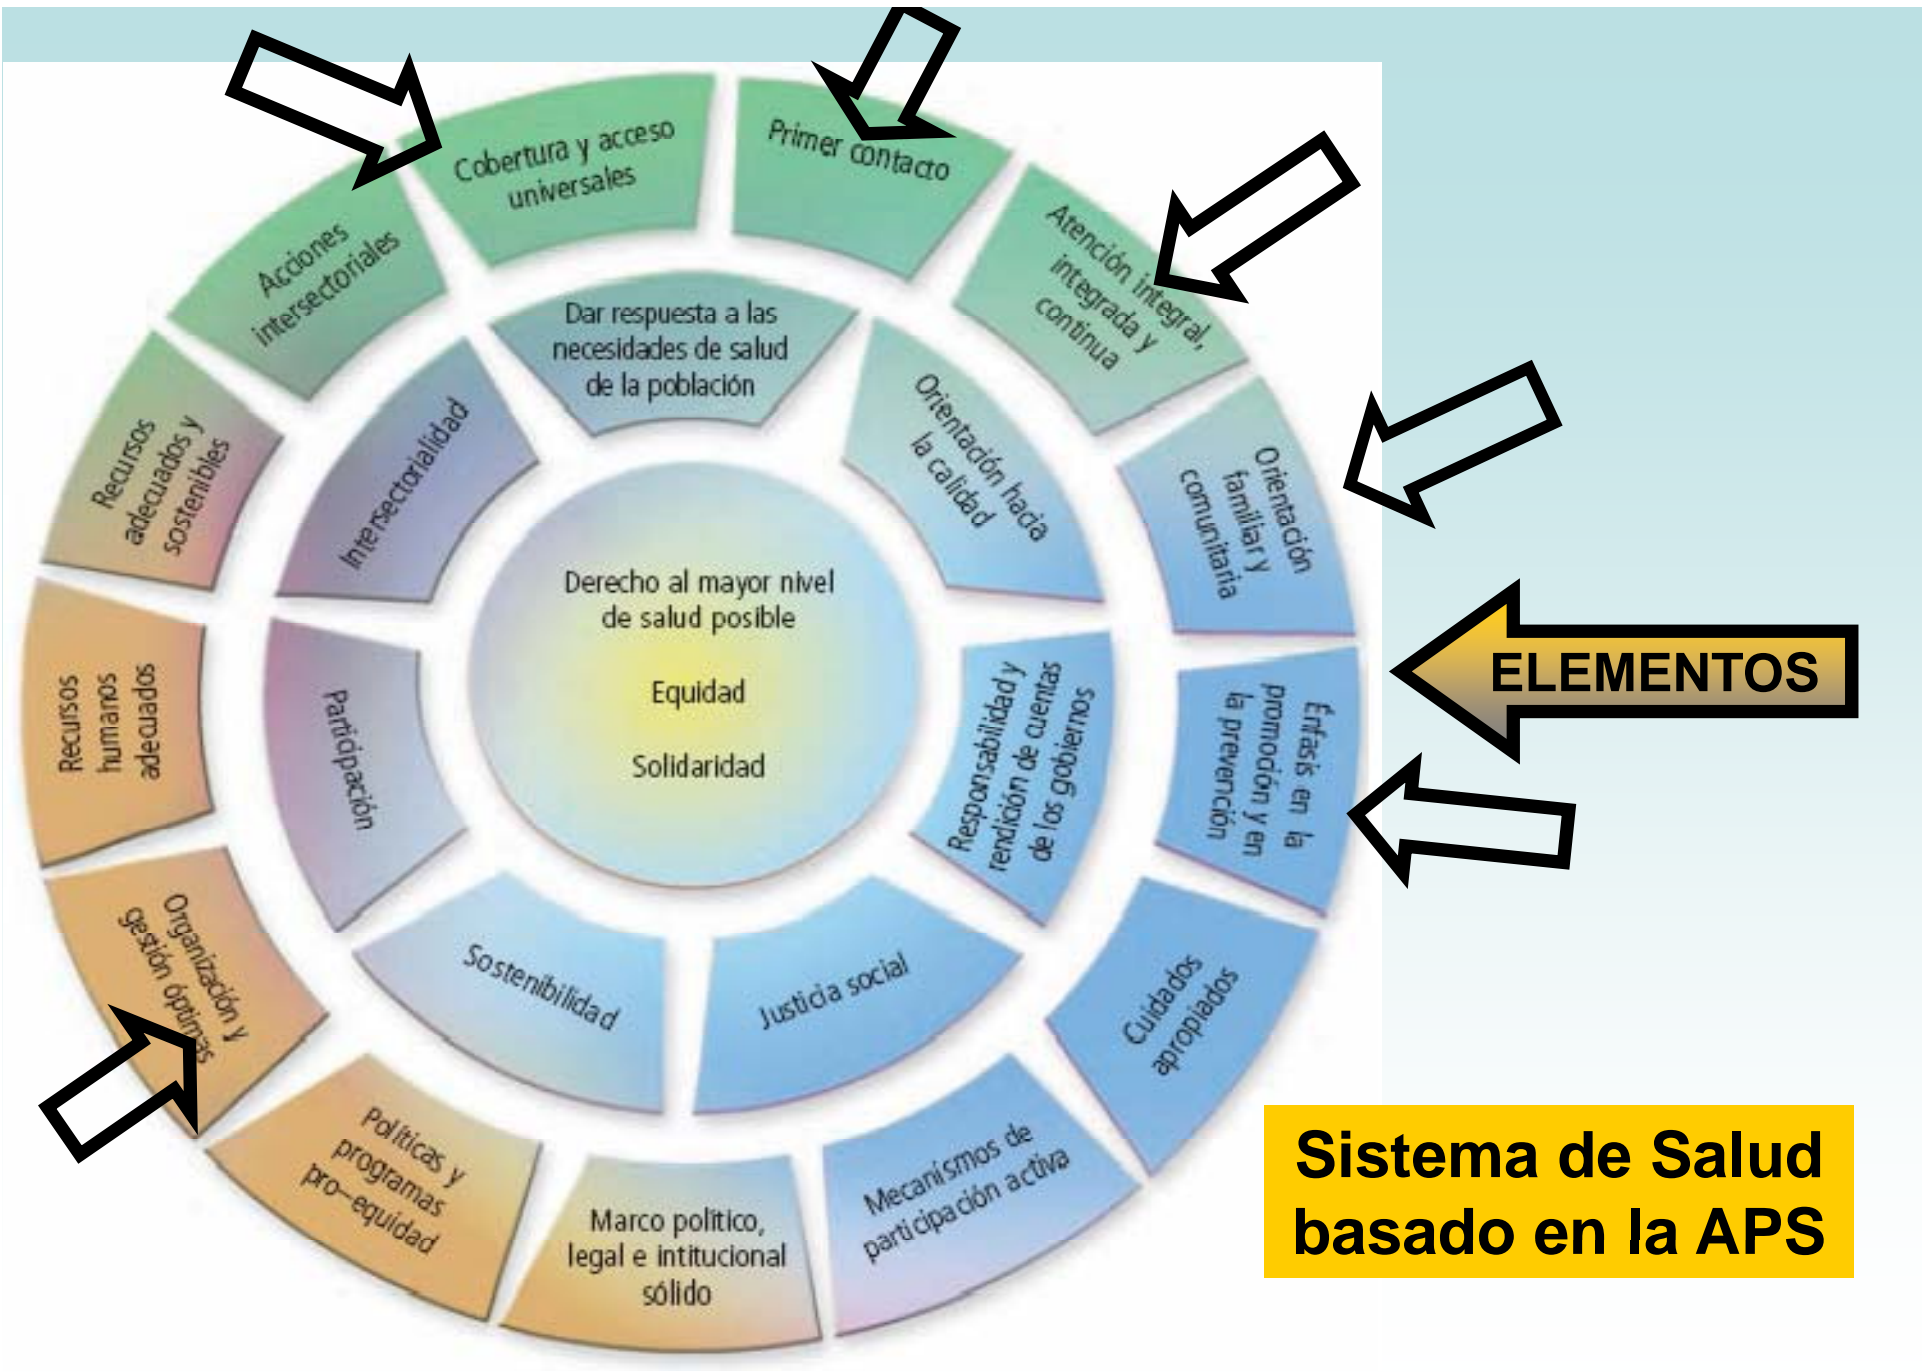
Cobertura y acceso universales

Primer contacto

Atención integral, integrada y continua

Orientación familiar y comunitaria

Énfasis en la promoción y en la prevención

Cuidados apropiados

Mecanismos de participación activa

Marco político, legal e intitucional sólido

Políticas y programas pro–equidad

Organización y gestión óptimas

Recursos humanos adecuados

Recursos adecuados y sostenibles

Acciones intersectoriales

Dar respuesta a las necesidades de salud de la población

Orientación hacia la calidad

Responsabilidad y rendición de cuentas de los gobiernos

Justicia social

Sostenibilidad

Participación

Intersectorialidad

Derecho al mayor nivel de salud posible

Equidad

Solidaridad

ELEMENTOS

Sistema de Salud basado en la APS